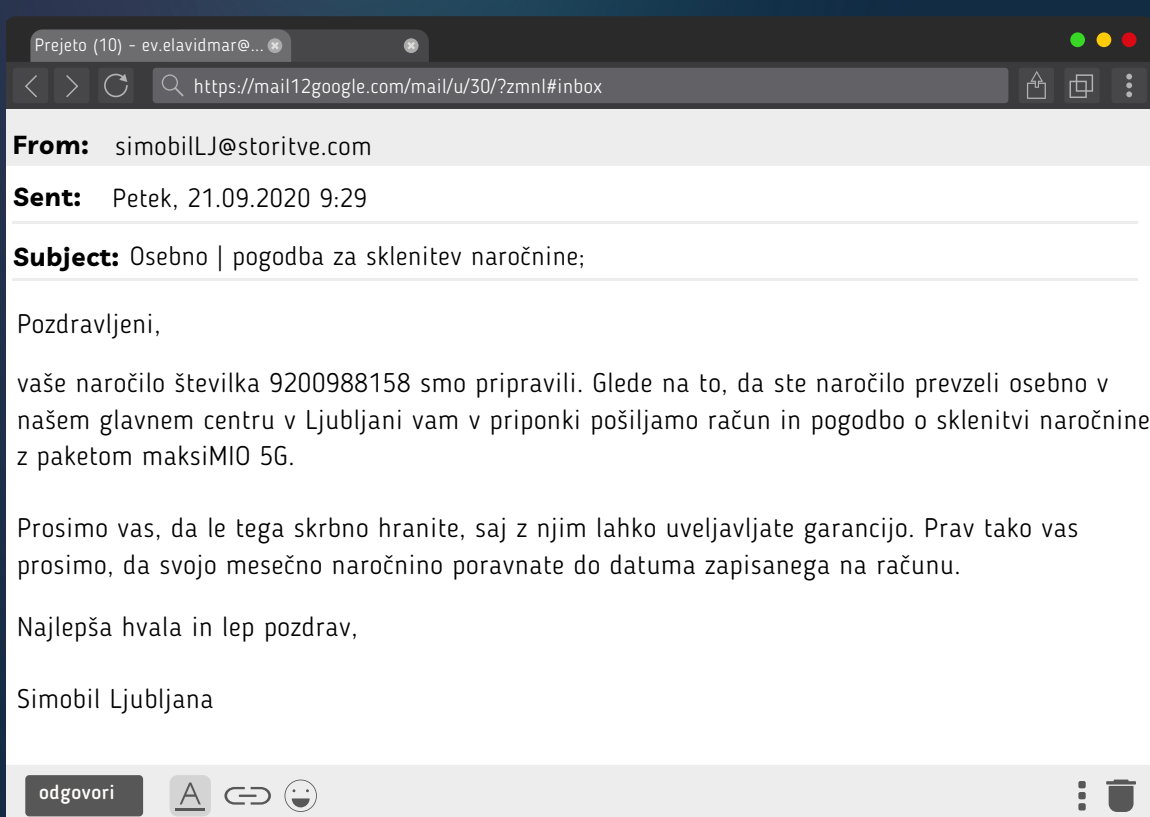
Prejeto (10) - ev.elavidmar@...

https://mail12google.com/mail/u/30/?zmnl#inbox

**From:** simobilLJ@storitve.com

**Sent:** Petek, 21.09.2020 9:29

**Subject:** Osebno | pogodba za sklenitev naročnine;

Pozdravljeni,

vaše naročilo številka 9200988158 smo pripravili. Glede na to, da ste naročilo prevzeli osebno v našem glavnem centru v Ljubljani vam v priponki pošiljamo račun in pogodbo o sklenitvi naročnine z paketom maksiMIO 5G.

Prosimo vas, da le tega skrbno hranite, saj z njim lahko uveljavljate garancijo. Prav tako vas prosimo, da svojo mesečno naročnino poravnate do datuma zapisanega na računu.

Najlepša hvala in lep pozdrav,

Simobil Ljubljana

odgovori

A